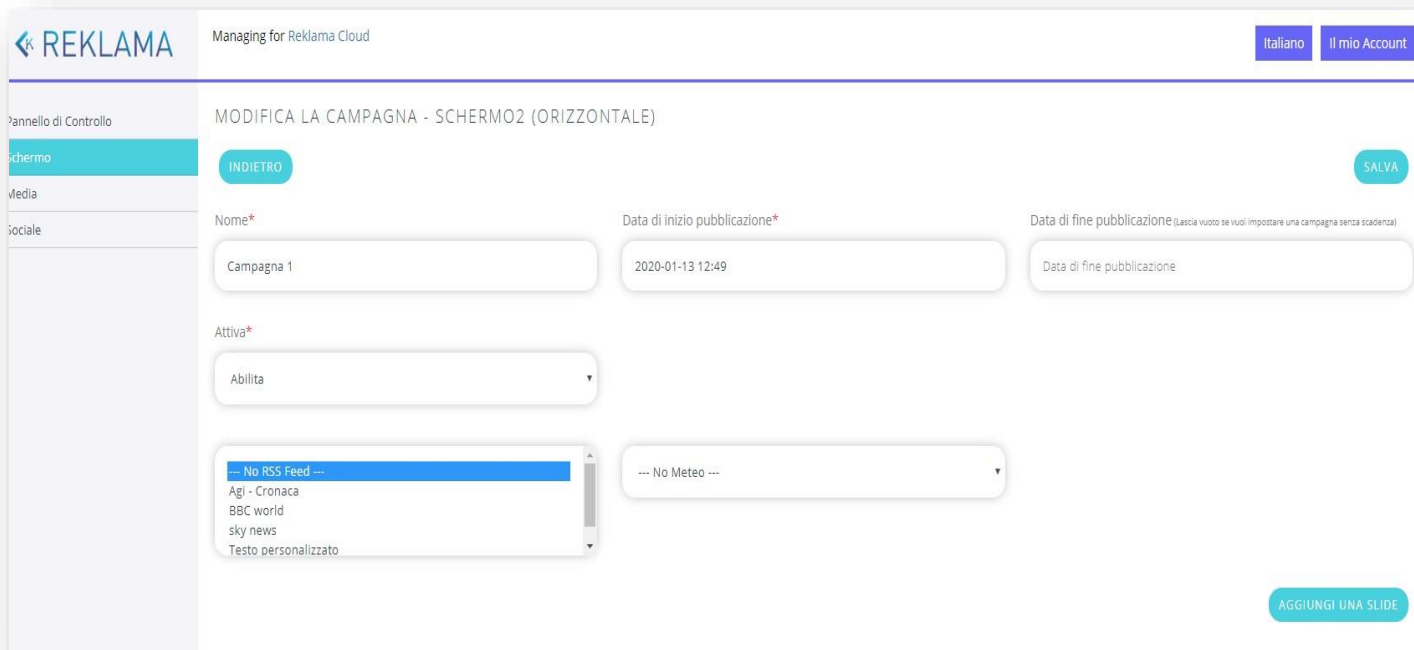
« REKLAMA

Managing for Reklama Cloud

Italiano

Il mio Account

Pannello di Controllo
Schermo
Media
Sociale

MODIFICA LA CAMPAGNA - SCHERMO2 (ORIZZONTALE)

INDIETRO

SALVA

Nome*

Campagna 1

Data di inizio pubblicazione*

2020-01-13 12:49

Data di fine pubblicazione (Lascia vuoto se vuoi impostare una campagna senza scadenza)

Data di fine pubblicazione

Attiva*

Abilita

--- No RSS Feed ---
Agi - Cronaca
BBC world
sky news
Testo personalizzato

--- No Meteo ---

AGGIUNGI UNA SLIDE